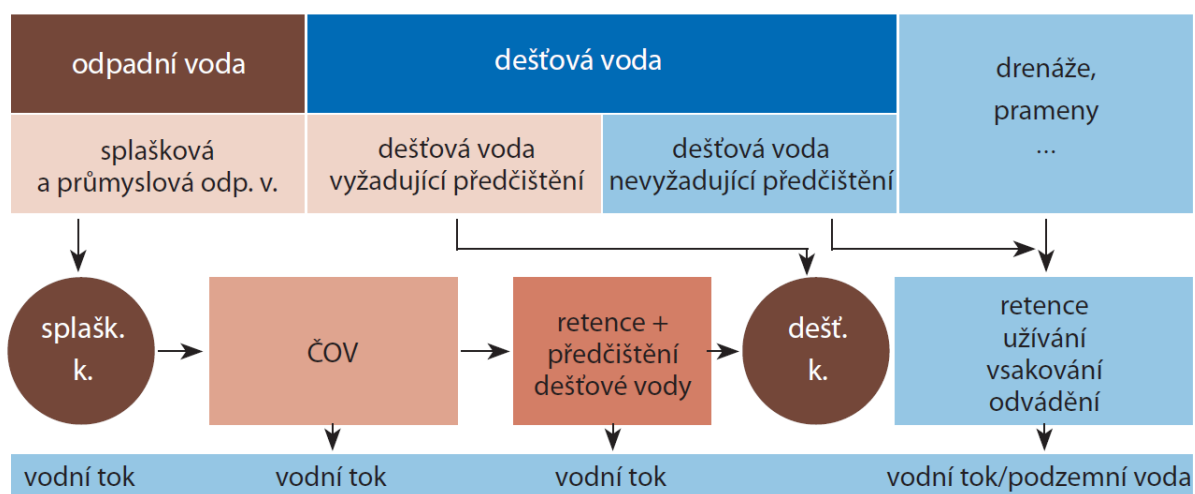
odpadní voda

dešťová voda

drenáže, prameny …

splašková a průmyslová odp. v.

dešťová voda vyžadující předčištění

dešťová voda nevyžadující předčištění

splašk. k.

ČOV

retence + předčištění dešťové vody

dešť. k.

retence užívání vsakování odvádění

vodní tok

vodní tok

vodní tok

vodní tok/podzemní voda